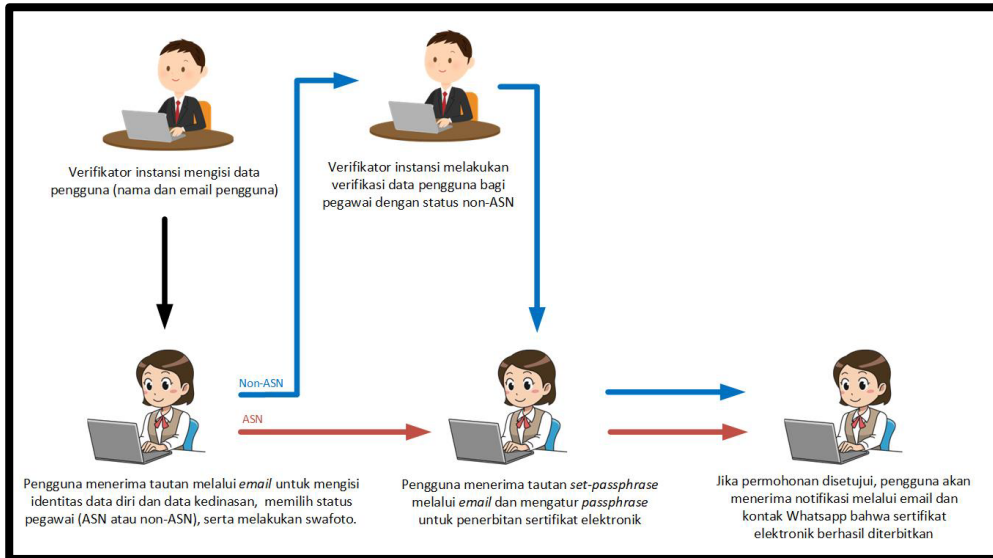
Verifikator instansi mengisi data pengguna (nama dan email pengguna)

Verifikator instansi melakukan verifikasi data pengguna bagi pegawai dengan status non-ASN

Non-ASN

ASN

Pengguna menerima tautan melalui *email* untuk mengisi identitas data diri dan data kedinasan, memilih status pegawai (ASN atau non-ASN), serta melakukan swafoto.

Pengguna menerima tautan *set-passphrase* melalui *email* dan mengatur *passphrase* untuk penerbitan sertifikat elektronik

Jika permohonan disetujui, pengguna akan menerima notifikasi melalui email dan kontak Whatsapp bahwa sertifikat elektronik berhasil diterbitkan